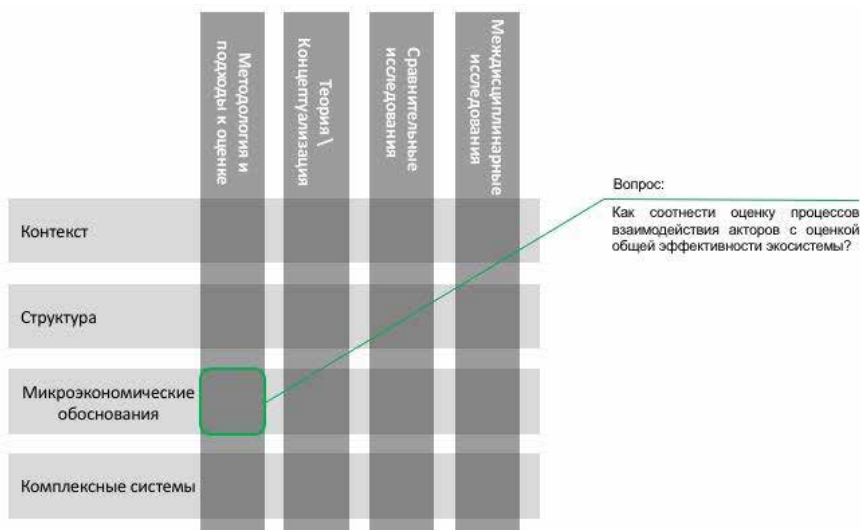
Методология и подходы к оценке

Теория \ Концептуализация

Сравнительные исследования

Междисциплинарные исследования

Контекст

Структура

Микроэкономические обоснования

Комплексные системы

Вопрос:

Как соотнести оценку процессов взаимодействия акторов с оценкой общей эффективности экосистемы?